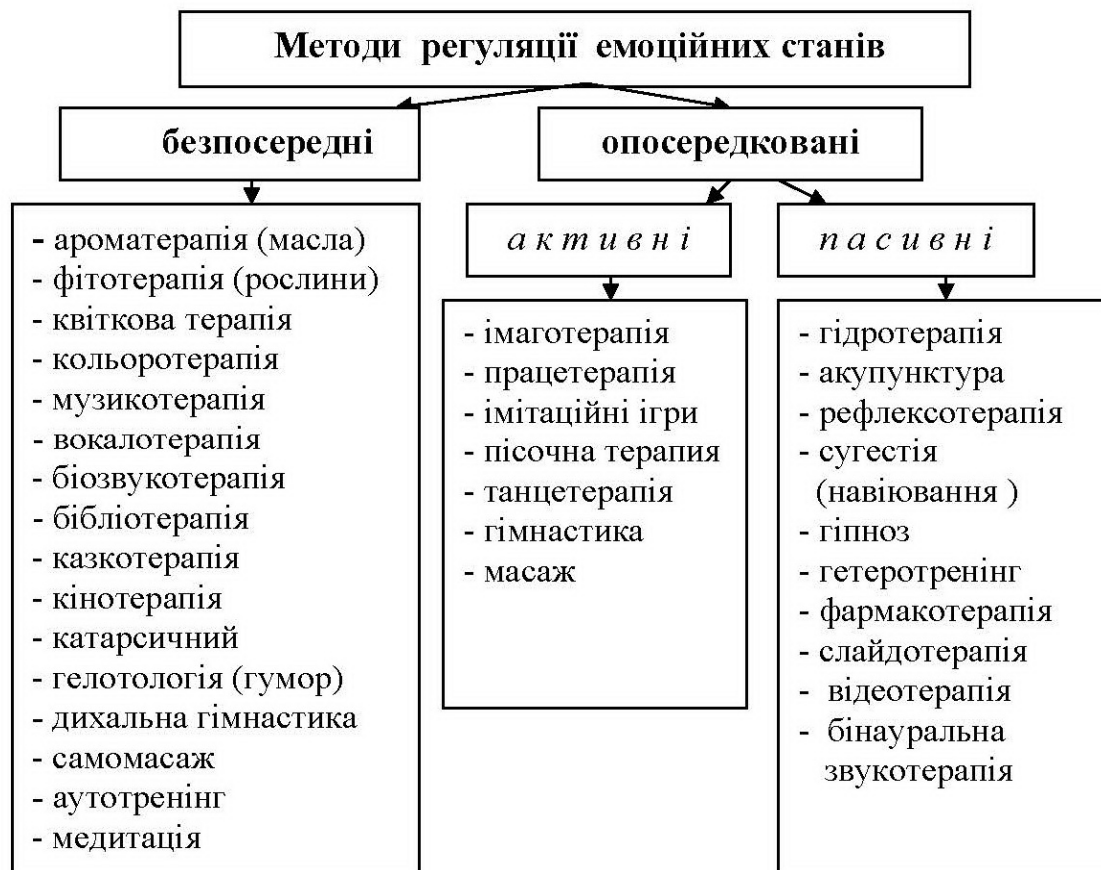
Методи регуляції емоційних станів

безпосередні

опосередковані

- ароматерапія (масла)
- фітотерапія (рослини)
- квіткова терапія
- кольоротерапія
- музикотерапія
- вокалотерапія
- біозвукотерапія
- бібліотерапія
- казкотерапія
- кінотерапія
- катарсичний
- гелотологія (гумор)
- дихальна гімнастика
- самомасаж
- аутотренінг
- медитація

активні

- імаготерапія
- працетерапія
- імітаційні ігри
- пісочна терапия
- танцетерапія
- гімнастика
- масаж

пасивні

- гідротерапія
- акупунктура
- рефлексотерапія
- сугестія (навіювання )
- гіпноз
- гетеротренінг
- фармакотерапія
- слайдотерапія
- відеотерапія
- бінауральна звукотерапія